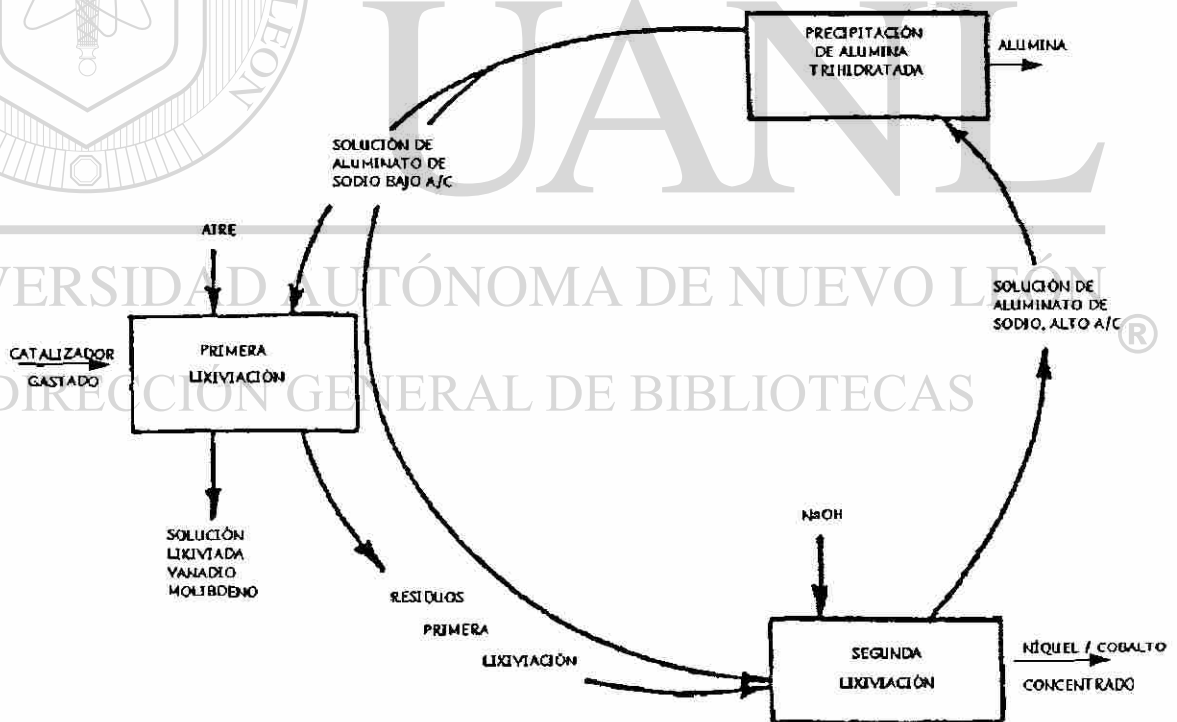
UANL

UNIVERSIDAD AUTÓNOMA DE NUEVO LEÓN ®

DIRECCIÓN GENERAL DE BIBLIOTECAS

PRECIPITACIÓN DE ALUMINA TRIHIDRATADA

ALUMINA

SOLUCIÓN DE ALUMINATO DE SODIO BAJO A/C

AIRE

SOLUCIÓN DE ALUMINATO DE SODIO, ALTO A/C

CATALIZADOR GASTADO

PRIMERA LIXIVIACIÓN

SOLUCIÓN LIXIVIADA VANADIO MOLIBDENO

RESIDUOS PRIMERA LIXIVIACIÓN

NaOH

SEGUNDA LIXIVIACIÓN

NÍQUEL / COBALTO CONCENTRADO